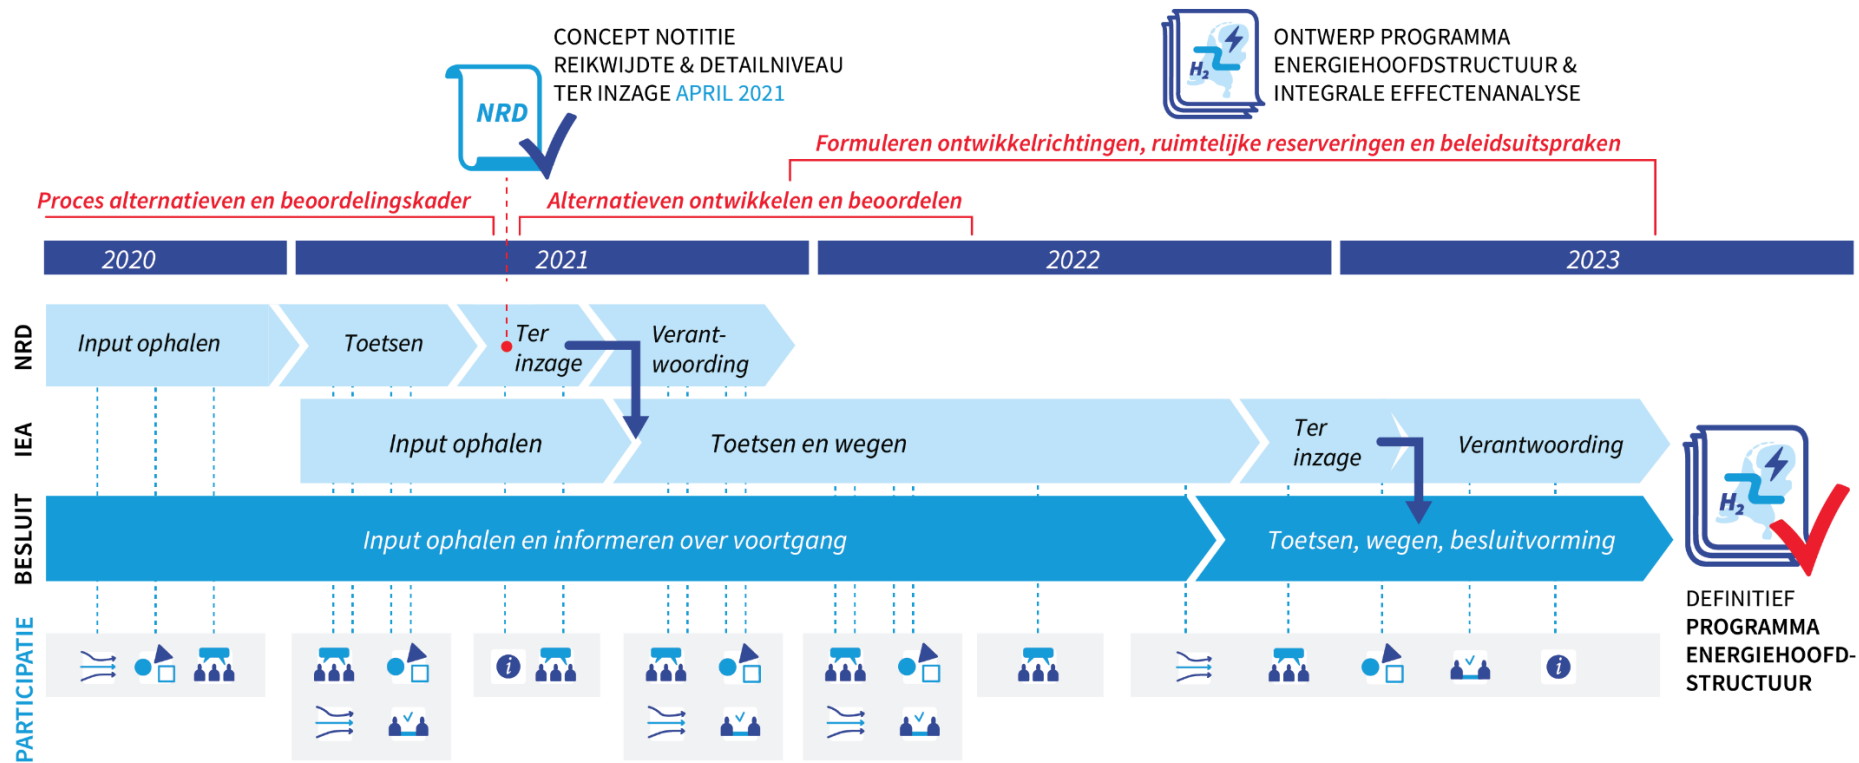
CONCEPT NOTITIE
REIKWIJDTE & DETAILNIVEAU
TER INZAGE APRIL 2021

NRD

ONTWERP PROGRAMMA
ENERGIEHOOFDSTRUCTUUR &
INTEGRALE EFFECTENANALYSE

$H_2$

Formuleren ontwikkelrichtingen, ruimtelijke reserveringen en beleidsuitspraken

Proces alternatieven en beoordelingskader

Alternatieven ontwikkelen en beoordelen

2020

2021

2022

2023

NRD

Input ophalen

Toetsen

Ter inzage

Verant-woording

IEA

Input ophalen

Toetsen en wegen

Ter inzage

Verantwoording

BESLUIT

Input ophalen en informeren over voortgang

Toetsen, wegen, besluitvorming

PARTICIPATIE

$H_2$

DEFINITIEF
PROGRAMMA
ENERGIEHOOFDSTRUCTUUR